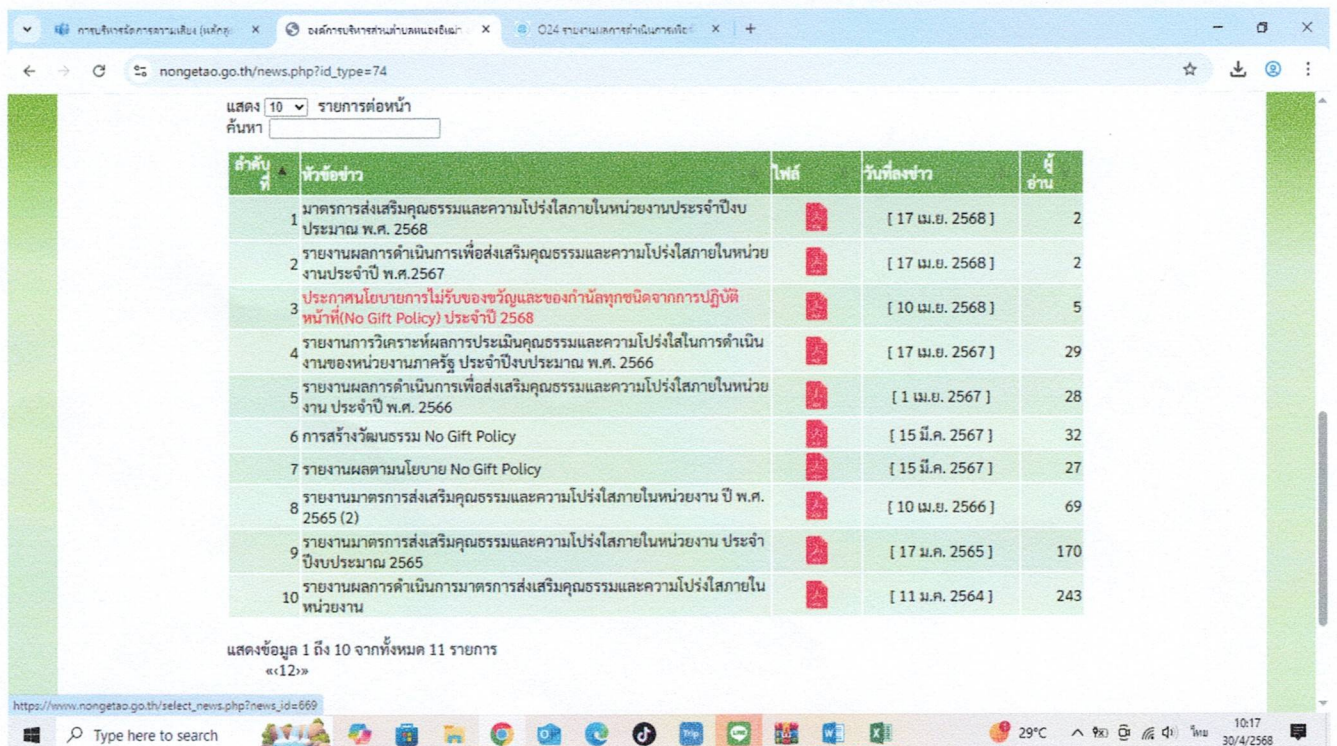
การบริหารจัดการความเสี่ยง (แห้กลุ่ม × | องค์การบริหารส่วนตำบลหนองเต่า × | O24 รายงานผลการดำเนินการเพื่อ × | +

nongetao.go.th/news.php?id_type=74

แสดง 10 รายการต่อหน้า
ค้นหา

| ลำดับที่ | หัวข้อข่าว | ไฟล์ | วันที่ลงข่าว | ผู้อ่าน |
|---|---|---|---|---|
| 1 | มาตรการส่งเสริมคุณธรรมและความโปร่งใสภายในหน่วยงานประจำปีงบประมาณ พ.ศ. 2568 | | [ 17 เม.ย. 2568 ] | 2 |
| 2 | รายงานผลการดำเนินการเพื่อส่งเสริมคุณธรรมและความโปร่งใสภายในหน่วยงานประจำปี พ.ศ.2567 | | [ 17 เม.ย. 2568 ] | 2 |
| 3 | ประกาศนโยบายการไม่รับของขวัญและของกำนัลทุกชนิดจากการปฏิบัติหน้าที่(No Gift Policy) ประจำปี 2568 | | [ 10 เม.ย. 2568 ] | 5 |
| 4 | รายงานการวิเคราะห์ผลการประเมินคุณธรรมและความโปร่งใสในการดำเนินงานของหน่วยงานภาครัฐ ประจำปีงบประมาณ พ.ศ. 2566 | | [ 17 เม.ย. 2567 ] | 29 |
| 5 | รายงานผลการดำเนินการเพื่อส่งเสริมคุณธรรมและความโปร่งใสภายในหน่วยงาน ประจำปี พ.ศ. 2566 | | [ 1 เม.ย. 2567 ] | 28 |
| 6 | การสร้างวัฒนธรรม No Gift Policy | | [ 15 มี.ค. 2567 ] | 32 |
| 7 | รายงานผลตามนโยบาย No Gift Policy | | [ 15 มี.ค. 2567 ] | 27 |
| 8 | รายงานมาตรการส่งเสริมคุณธรรมและความโปร่งใสภายในหน่วยงาน ปี พ.ศ. 2565 (2) | | [ 10 เม.ย. 2566 ] | 69 |
| 9 | รายงานมาตรการส่งเสริมคุณธรรมและความโปร่งใสภายในหน่วยงาน ประจำปีงบประมาณ 2565 | | [ 17 ม.ค. 2565 ] | 170 |
| 10 | รายงานผลการดำเนินการมาตรการส่งเสริมคุณธรรมและความโปร่งใสภายในหน่วยงาน | | [ 11 ม.ค. 2564 ] | 243 |

แสดงข้อมูล 1 ถึง 10 จากทั้งหมด 11 รายการ
«‹12›»

https://www.nongetao.go.th/select_news.php?news_id=669

Type here to search
29°C ไทย 10:17 30/4/2568